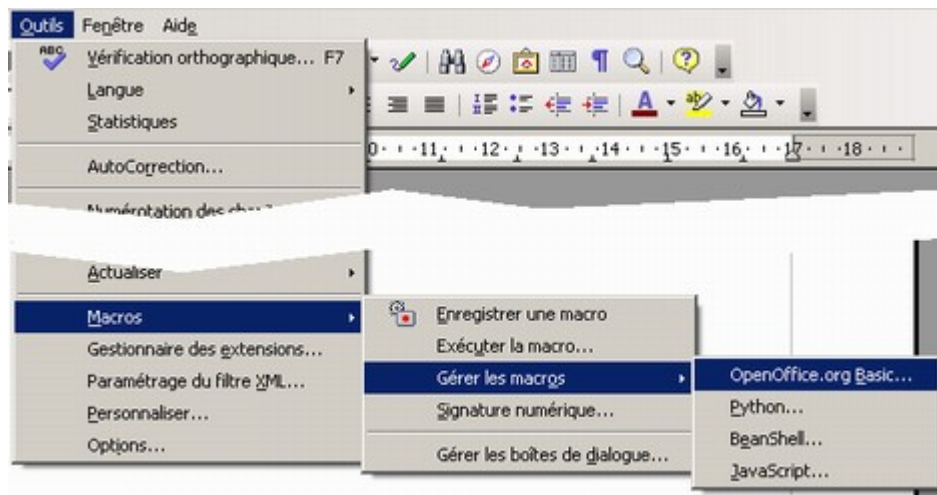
Outils Fenêtre Aide
Vérification orthographique... F7
Langue
Statistiques
AutoCorrection...
Numérotation des cha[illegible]
0 · · ·11· · ·12· · ·13· · ·14· · ·15· · ·16· · ·17· · ·18· · ·
Actualiser
Macros
Gestionnaire des extensions...
Paramétrage du filtre XML...
Personnaliser...
Options...
Enregistrer une macro
Exécuter la macro...
Gérer les macros
Signature numérique...
Gérer les boîtes de dialogue...
OpenOffice.org Basic...
Python...
BeanShell...
JavaScript...